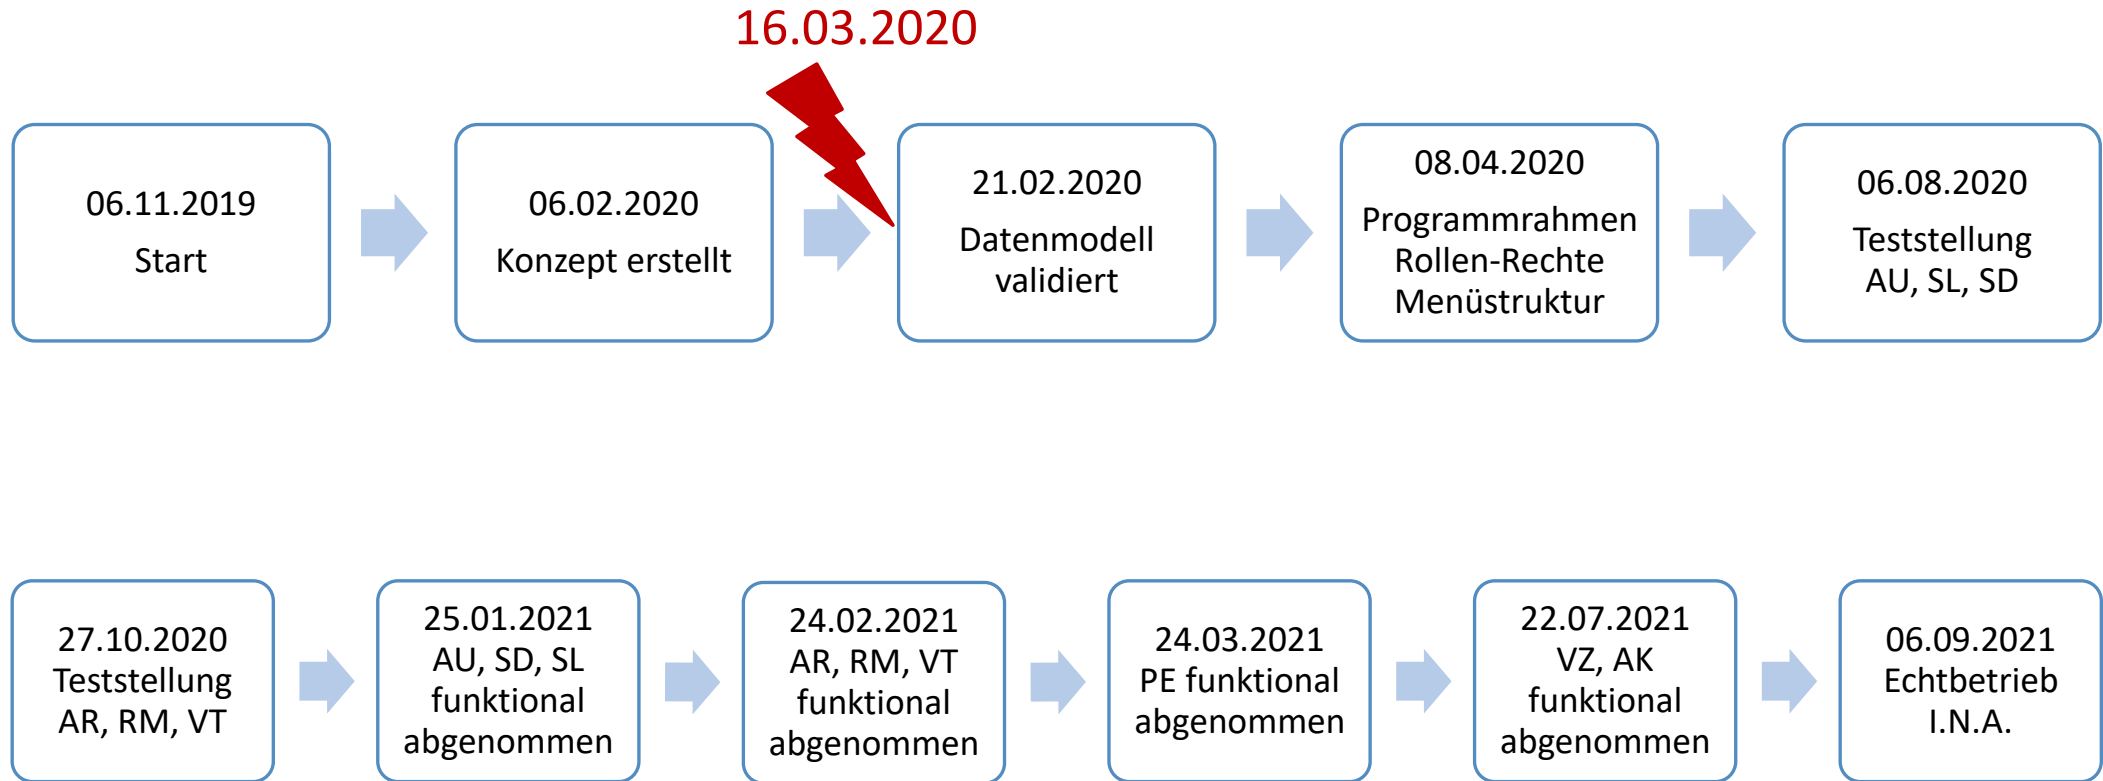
16.03.2020

06.11.2019
Start

06.02.2020
Konzept erstellt

21.02.2020
Datenmodell validiert

08.04.2020
Programmrahmen Rollen-Rechte Menüstruktur

06.08.2020
Teststellung AU, SL, SD

27.10.2020
Teststellung AR, RM, VT

25.01.2021
AU, SD, SL funktional abgenommen

24.02.2021
AR, RM, VT funktional abgenommen

24.03.2021
PE funktional abgenommen

22.07.2021
VZ, AK funktional abgenommen

06.09.2021
Echtbetrieb I.N.A.